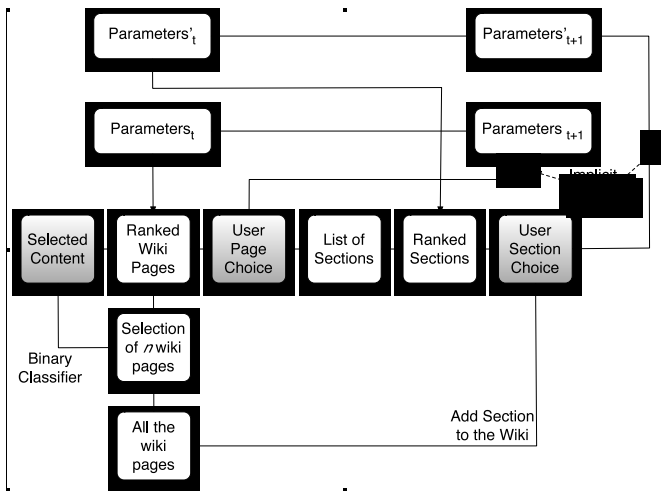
Parameters'$_t$

Parameters'$_{t+1}$

Parameters$_t$

Parameters $_{t+1}$

Implicit

Selected Content

Ranked Wiki Pages

User Page Choice

List of Sections

Ranked Sections

User Section Choice

Selection of $n$ wiki pages

Binary Classifier

All the wiki pages

Add Section to the Wiki